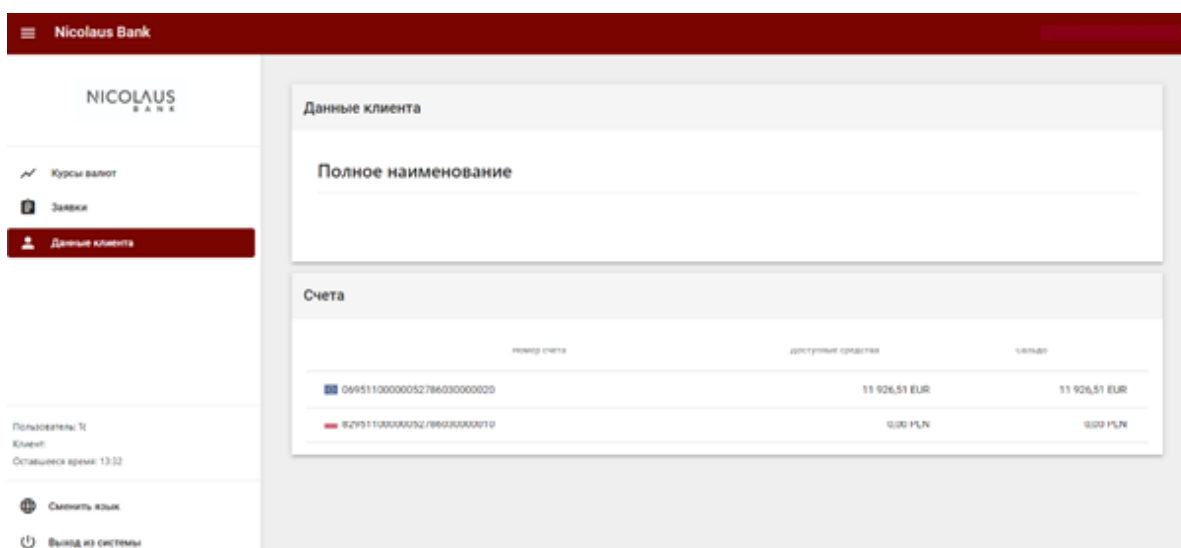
Nicolaus Bank

NICOLAUS
BANK

Курсы валют
Заявки
Данные клиента

Пользователь: 1(
Клиент:
Оставшееся время: 13:32

Сменить язык
Выход из системы

Данные клиента

Полное наименование

Счета

| Номер счета | Доступные средства | Сальдо |
|---|---|---|
| 06951100000052786030000020 | 11 926,51 EUR | 11 926,51 EUR |
| 82951100000052786030000010 | 0,00 PLN | 0,00 PLN |